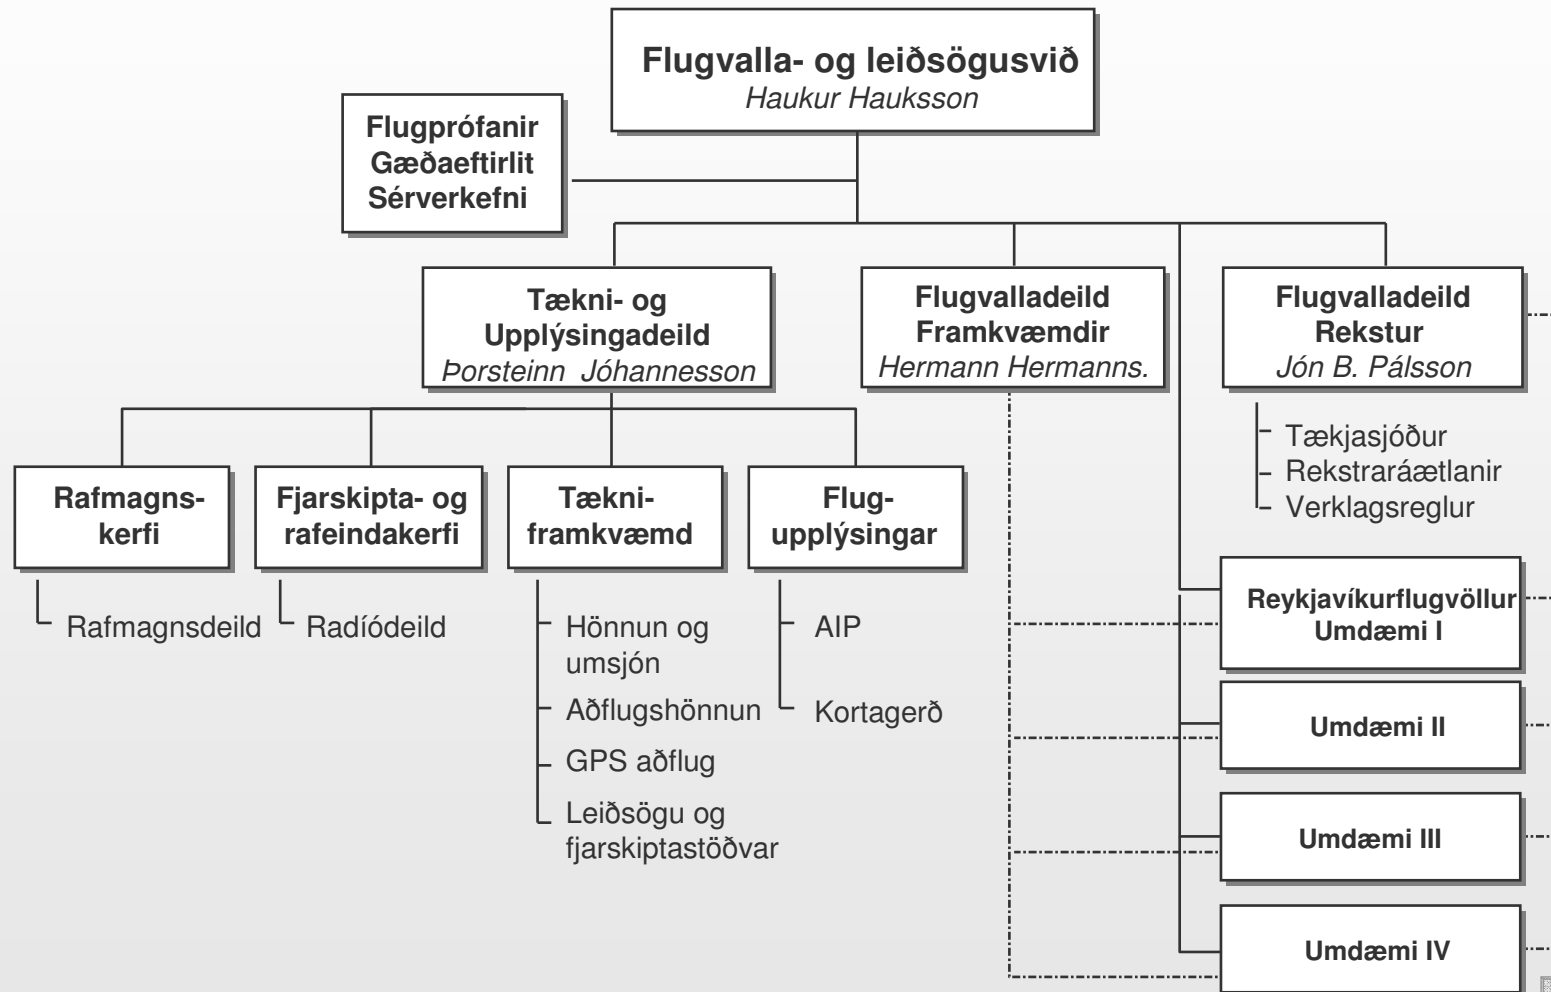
Flugvalla- og leiðsögusvið
Haukur Hauksson

Flugprófanir
Gæðaeftirlit
Sérverkefni

Tækni- og Upplýsingadeild
Þorsteinn Jóhannesson

Flugvalladeild Framkvæmdir
Hermann Hermanns.

Flugvalladeild Rekstur
Jón B. Pálsson

Tækjasjóður
Rekstraráætlanir
Verklagsreglur

Rafmagnskerfi

Rafmagnsdeild

Fjarskipta- og rafeindakerfi

Radíódeild

Tækniframkvæmd

Hönnun og umsjón
Aðflugshönnun
GPS aðflug
Leiðsögu og fjarskiptastöðvar

Flugupplýsingar

AIP
Kortagerð

Reykjavíkurflugvöllur
Umdæmi I

Umdæmi II

Umdæmi III

Umdæmi IV